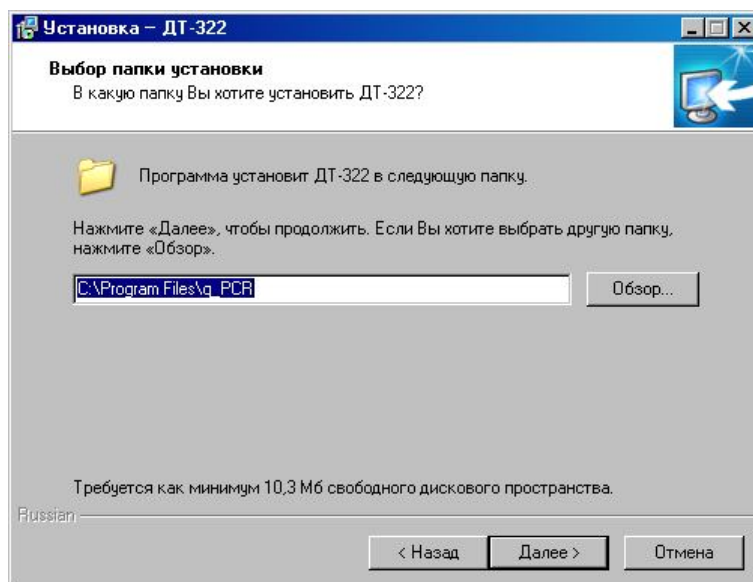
Установка – ДТ-322

Выбор папки установки
В какую папку Вы хотите установить ДТ-322?

Программа установит ДТ-322 в следующую папку.

Нажмите «Далее», чтобы продолжить. Если Вы хотите выбрать другую папку, нажмите «Обзор».

C:\Program Files\q_PCR

Обзор...

Требуется как минимум 10,3 Мб свободного дискового пространства.

Russian

< Назад

Далее >

Отмена